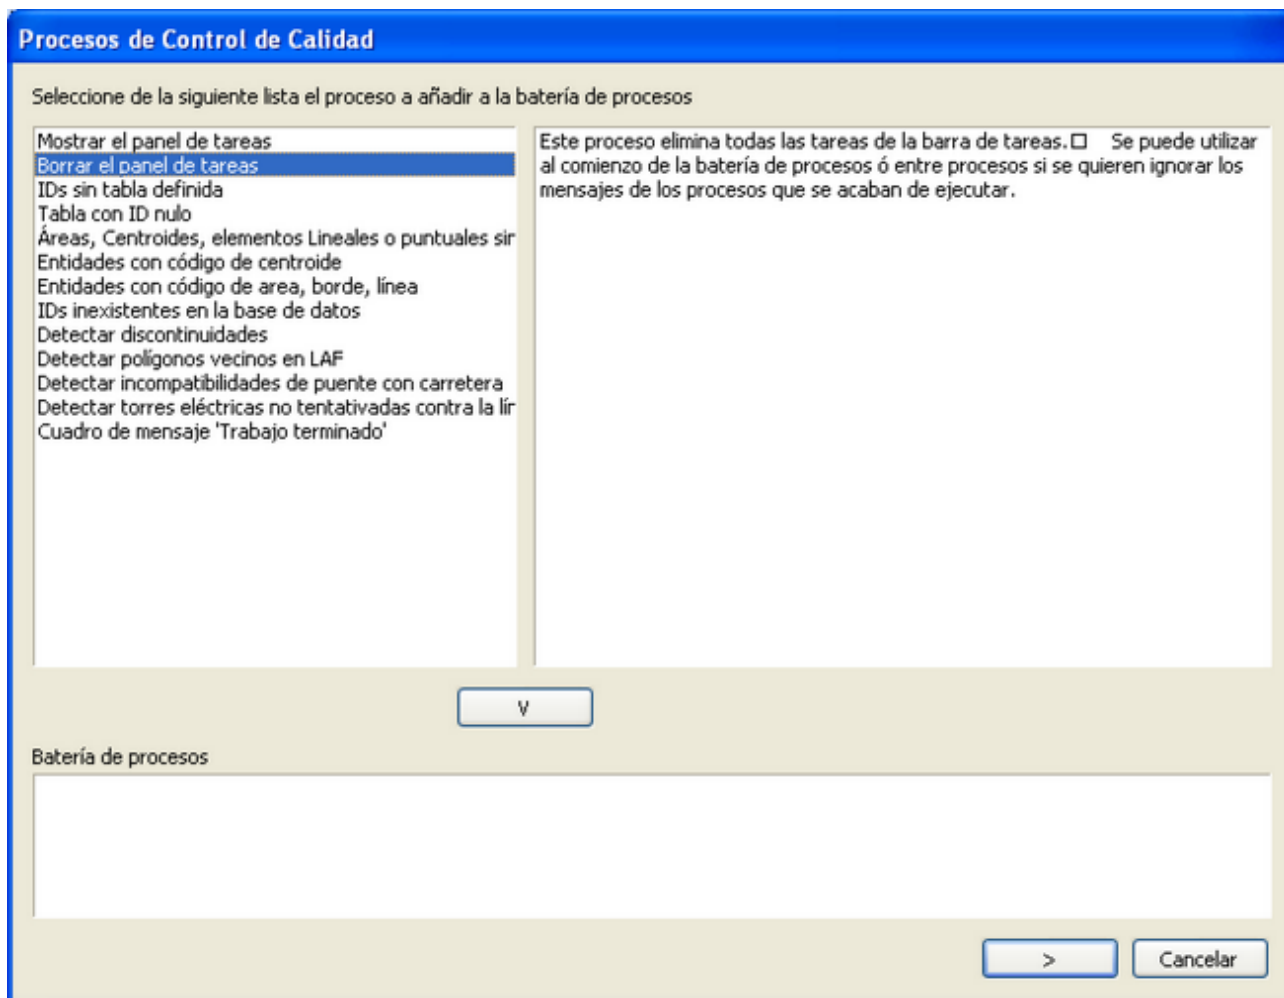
Procesos de Control de Calidad

Seleccione de la siguiente lista el proceso a añadir a la batería de procesos

Mostrar el panel de tareas
Borrar el panel de tareas
IDs sin tabla definida
Tabla con ID nulo
Áreas, Centroides, elementos Lineales o puntuales sir
Entidades con código de centroide
Entidades con código de area, borde, línea
IDs inexistentes en la base de datos
Detectar discontinuidades
Detectar polígonos vecinos en LAF
Detectar incompatibilidades de puente con carretera
Detectar torres eléctricas no tentativadas contra la lír
Cuadro de mensaje 'Trabajo terminado'

Este proceso elimina todas las tareas de la barra de tareas.□ Se puede utilizar al comienzo de la batería de procesos ó entre procesos si se quieren ignorar los mensajes de los procesos que se acaban de ejecutar.

V

Batería de procesos

>

Cancelar